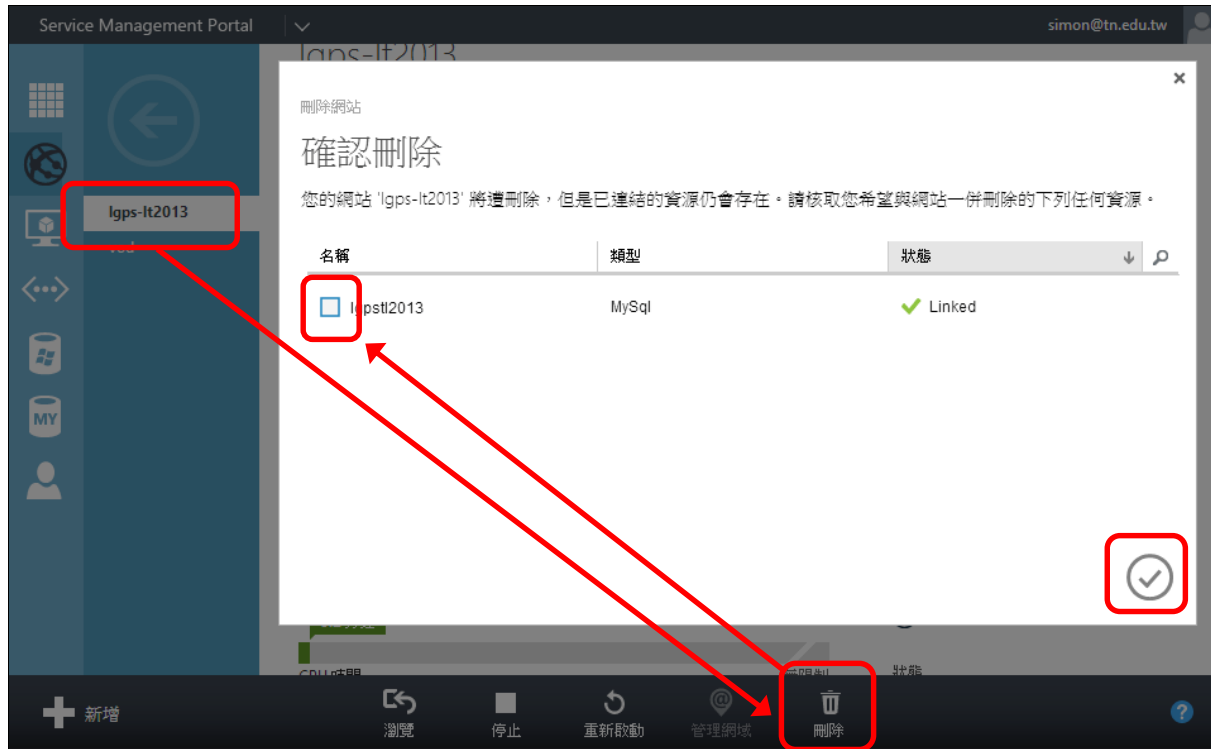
Service Management Portal

simon@tn.edu.tw

lgps-lt2013

lgps-lt2013

刪除網站

確認刪除

您的網站 'lgps-lt2013' 將遭刪除，但是已連結的資源仍會存在。請核取您希望與網站一併刪除的下列任何資源。

| 名稱 | 類型 | 狀態 |
|---|---|---|
| lgpstl2013 | MySql | Linked |

CPU 時間

狀態

新增

瀏覽

停止

重新啟動

管理網域

刪除